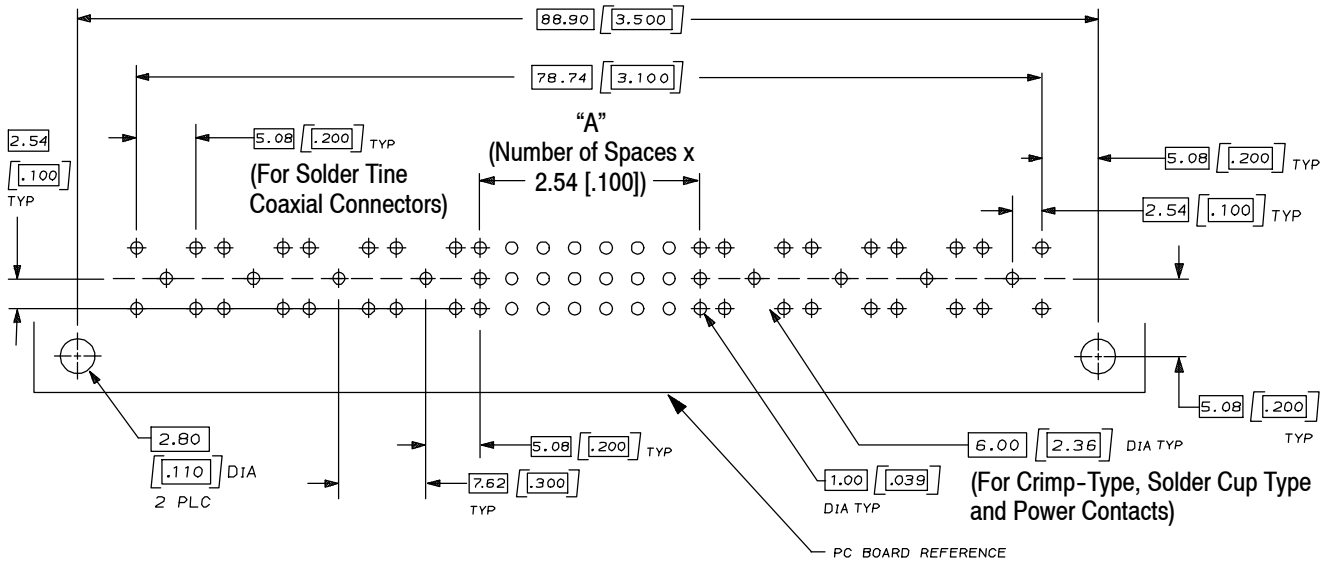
88.90 [3.500]

78.74 [3.100]

2.54 [.100] TYP

5.08 [.200] TYP

(For Solder Tine Coaxial Connectors)

"A" (Number of Spaces x 2.54 [.100])

5.08 [.200] TYP

2.54 [.100] TYP

5.08 [.200] TYP

2.80 [.110] DIA 2 PLC

5.08 [.200] TYP

7.62 [.300] TYP

1.00 [.039] DIA TYP

6.00 [2.36] DIA TYP

(For Crimp-Type, Solder Cup Type and Power Contacts)

PC BOARD REFERENCE